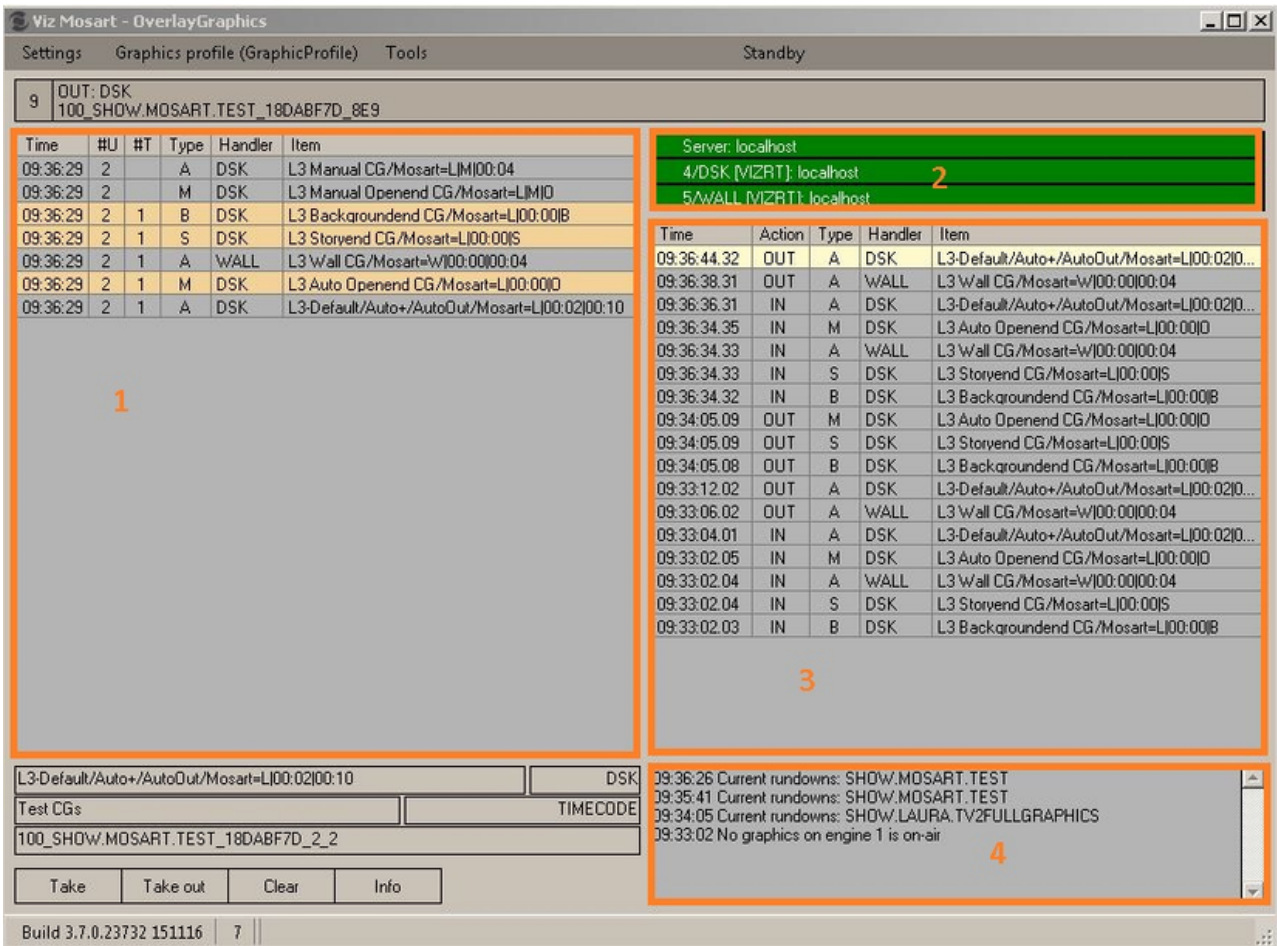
Viz Mosart - OverlayGraphics

Settings Graphics profile (GraphicProfile) Tools Standby

9 OUT: DSK
100_SHOW.MOSART.TEST_18DABF7D_8E9

| Time | #U | #T | Type | Handler | Item |
|---|---|---|---|---|---|
| 09:36:29 | 2 | | A | DSK | L3 Manual CG/Mosart=L\|M\|00:04 |
| 09:36:29 | 2 | | M | DSK | L3 Manual Openend CG/Mosart=L\|M\|O |
| 09:36:29 | 2 | 1 | B | DSK | L3 Backgroundend CG/Mosart=L\|00:00\|B |
| 09:36:29 | 2 | 1 | S | DSK | L3 Storyend CG/Mosart=L\|00:00\|S |
| 09:36:29 | 2 | 1 | A | WALL | L3 Wall CG/Mosart=W\|00:00\|00:04 |
| 09:36:29 | 2 | 1 | M | DSK | L3 Auto Openend CG/Mosart=L\|00:00\|O |
| 09:36:29 | 2 | 1 | A | DSK | L3-Default/Auto+/AutoOut/Mosart=L\|00:02\|00:10 |

1

Server: localhost
4/DSK [VIZRT]: localhost
5/WALL [VIZRT]: localhost

2

| Time | Action | Type | Handler | Item |
|---|---|---|---|---|
| 09:36:44.32 | OUT | A | DSK | L3-Default/Auto+/AutoOut/Mosart=L\|00:02\|0... |
| 09:36:38.31 | OUT | A | WALL | L3 Wall CG/Mosart=W\|00:00\|00:04 |
| 09:36:36.31 | IN | A | DSK | L3-Default/Auto+/AutoOut/Mosart=L\|00:02\|0... |
| 09:36:34.35 | IN | M | DSK | L3 Auto Openend CG/Mosart=L\|00:00\|O |
| 09:36:34.33 | IN | A | WALL | L3 Wall CG/Mosart=W\|00:00\|00:04 |
| 09:36:34.33 | IN | S | DSK | L3 Storyend CG/Mosart=L\|00:00\|S |
| 09:36:34.32 | IN | B | DSK | L3 Backgroundend CG/Mosart=L\|00:00\|B |
| 09:34:05.09 | OUT | M | DSK | L3 Auto Openend CG/Mosart=L\|00:00\|O |
| 09:34:05.09 | OUT | S | DSK | L3 Storyend CG/Mosart=L\|00:00\|S |
| 09:34:05.08 | OUT | B | DSK | L3 Backgroundend CG/Mosart=L\|00:00\|B |
| 09:33:12.02 | OUT | A | DSK | L3-Default/Auto+/AutoOut/Mosart=L\|00:02\|0... |
| 09:33:06.02 | OUT | A | WALL | L3 Wall CG/Mosart=W\|00:00\|00:04 |
| 09:33:04.01 | IN | A | DSK | L3-Default/Auto+/AutoOut/Mosart=L\|00:02\|0... |
| 09:33:02.05 | IN | M | DSK | L3 Auto Openend CG/Mosart=L\|00:00\|O |
| 09:33:02.04 | IN | A | WALL | L3 Wall CG/Mosart=W\|00:00\|00:04 |
| 09:33:02.04 | IN | S | DSK | L3 Storyend CG/Mosart=L\|00:00\|S |
| 09:33:02.03 | IN | B | DSK | L3 Backgroundend CG/Mosart=L\|00:00\|B |

3

L3-Default/Auto+/AutoOut/Mosart=L|00:02|00:10 DSK
Test CGs TIMECODE
100_SHOW.MOSART.TEST_18DABF7D_2_2

Take Take out Clear Info

09:36:26 Current rundowns: SHOW.MOSART.TEST
09:35:41 Current rundowns: SHOW.MOSART.TEST
09:34:05 Current rundowns: SHOW.LAURA.TV2FULLGRAPHICS
09:33:02 No graphics on engine 1 is on-air

4

Build 3.7.0.23732 151116 7